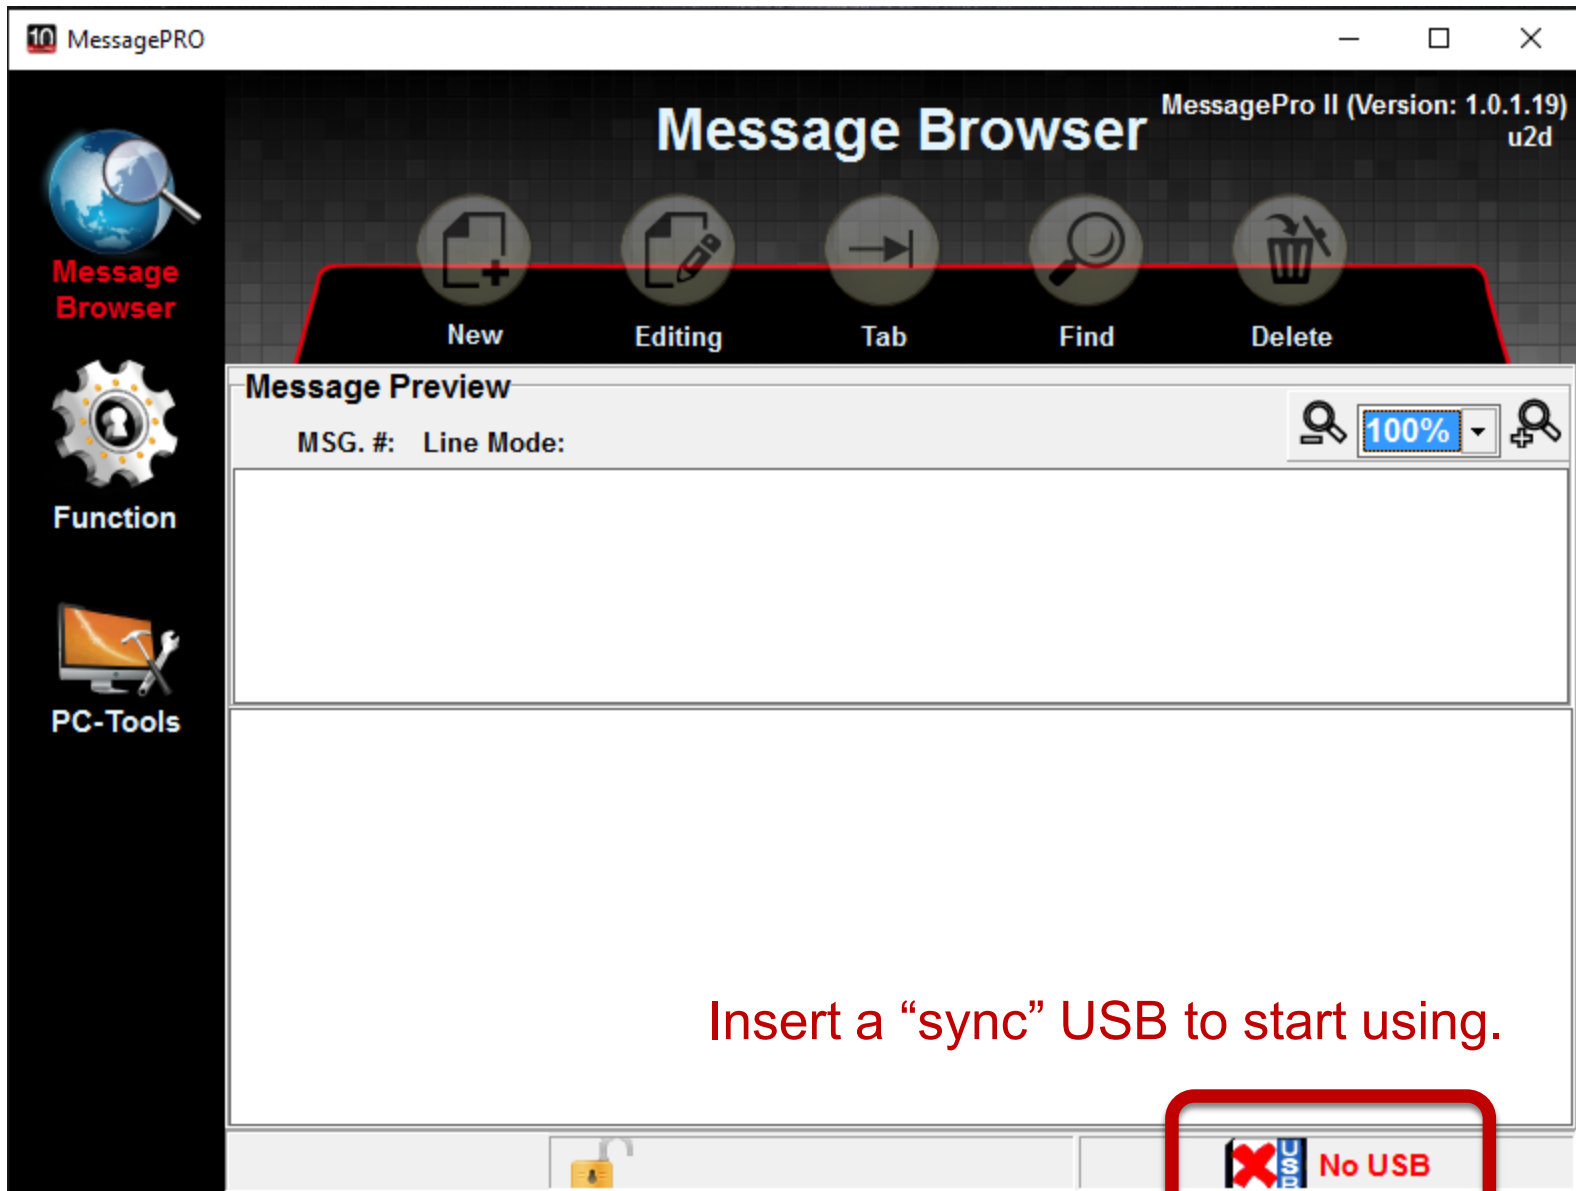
MessagePRO

Message Browser

MessagePro II (Version: 1.0.1.19)
u2d

Message Browser

New

Editing

Tab

Find

Delete

Function

PC-Tools

Message Preview

MSG. #: Line Mode:

100%

Insert a “sync” USB to start using.

USB

No USB